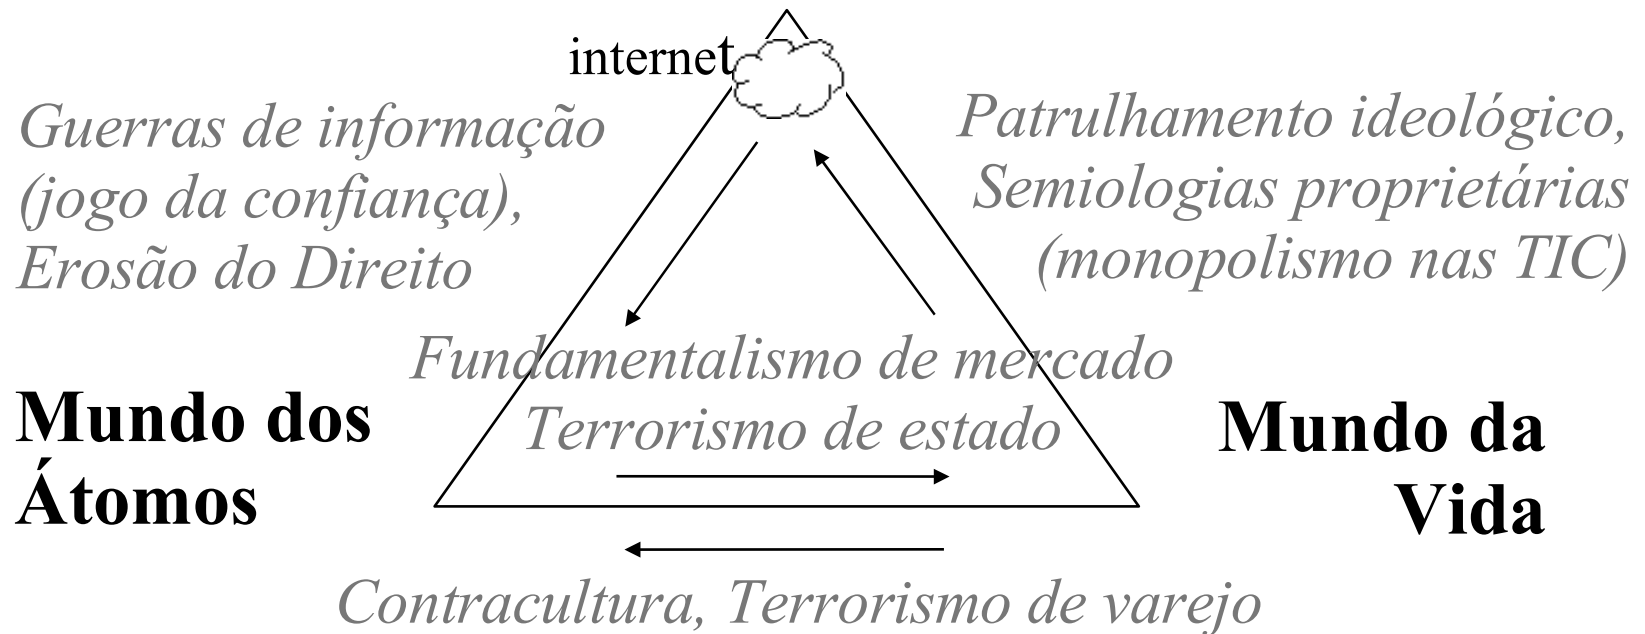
internet

Guerras de informação (jogo da confiança), Erosão do Direito

Patrulhamento ideológico, Semiologias proprietárias (monopolismo nas TIC)

Fundamentalismo de mercado
Terrorismo de estado

Mundo dos Átomos

Mundo da Vida

Contracultura, Terrorismo de varejo